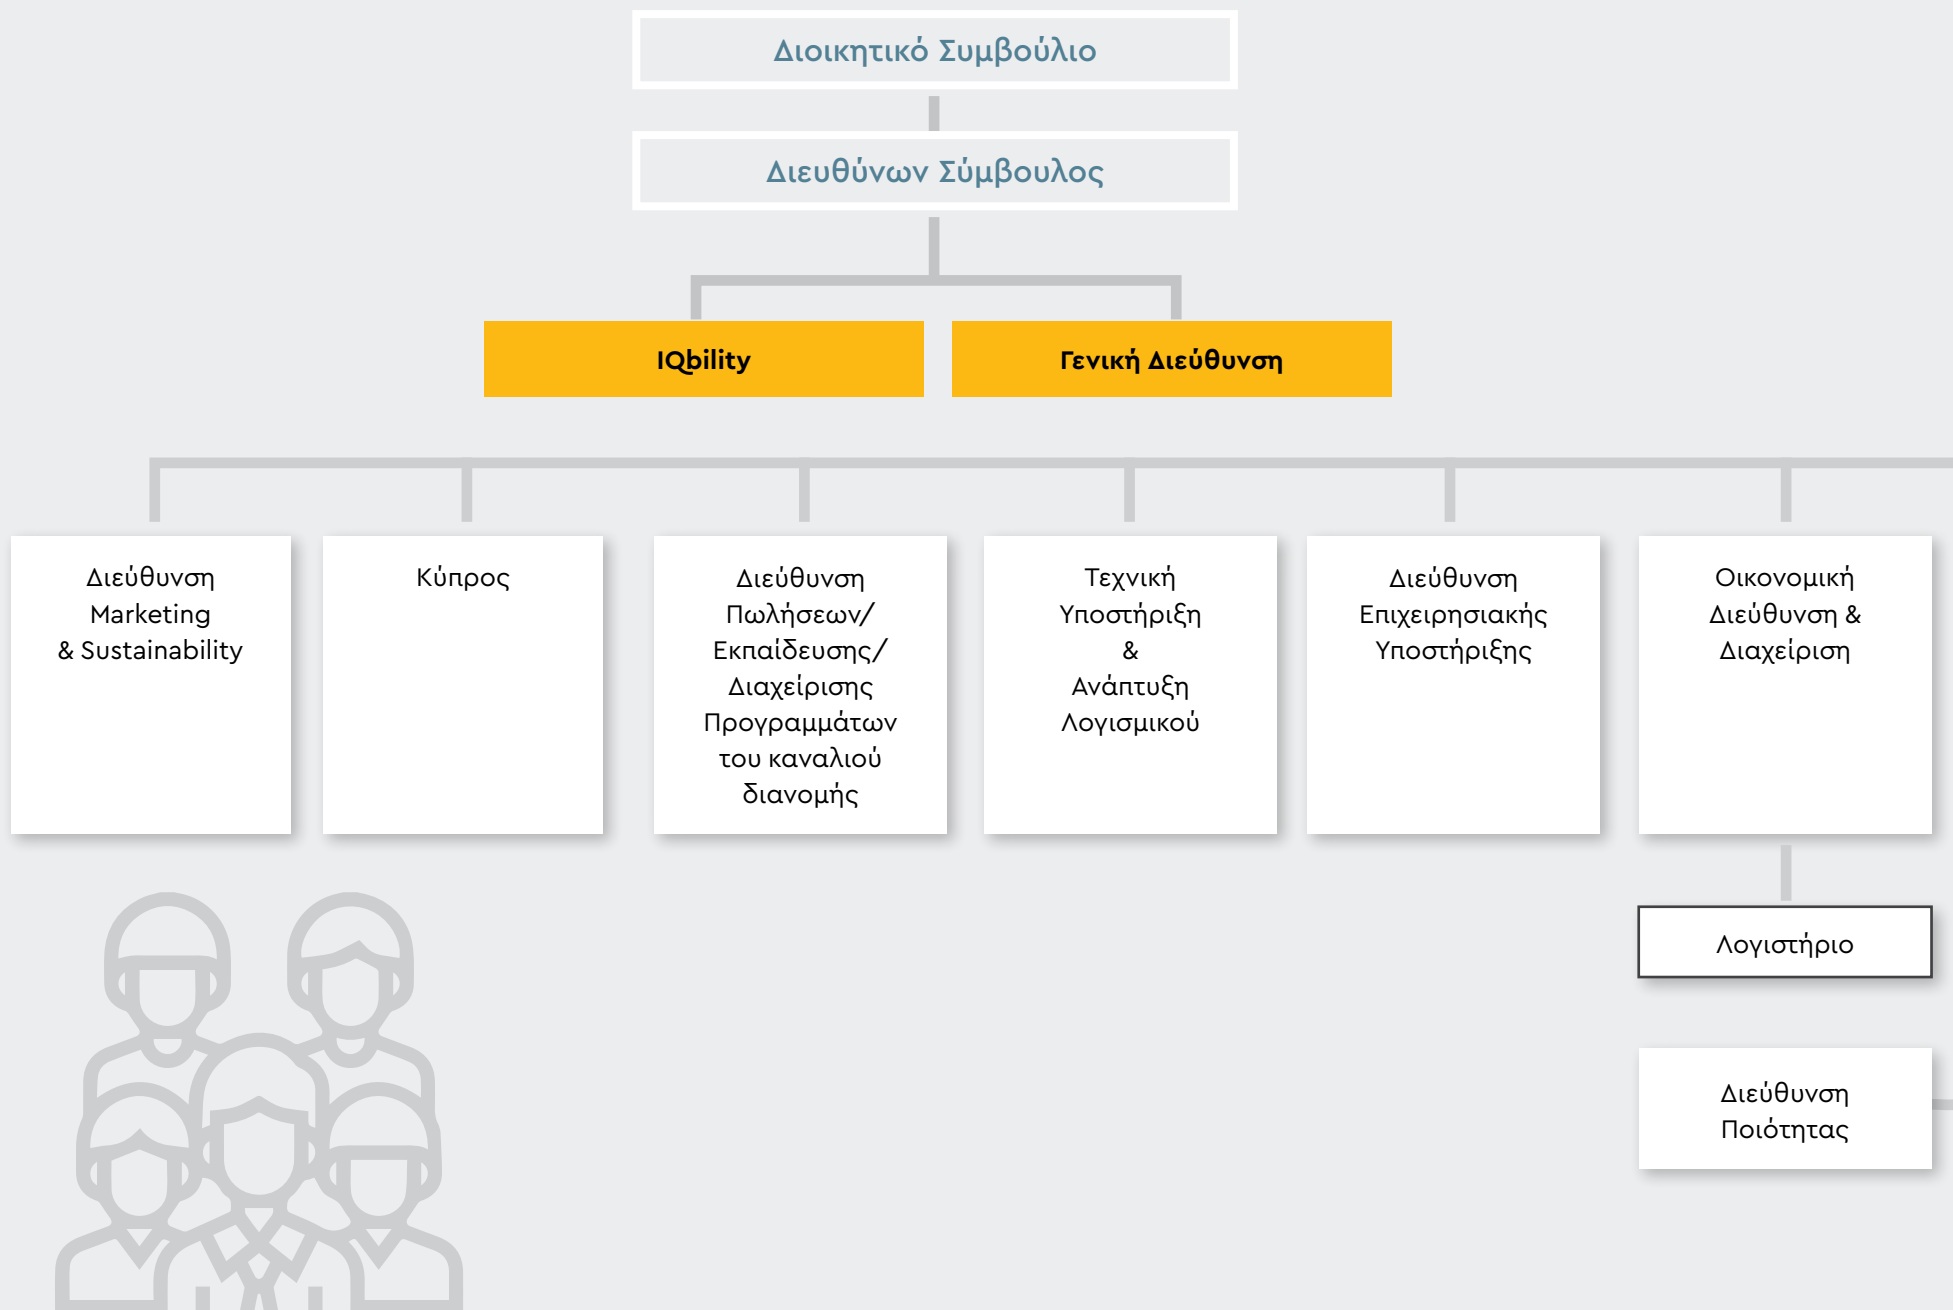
Διοικητικό Συμβούλιο

Διευθύνων Σύμβουλος

IQbility

Γενική Διεύθυνση

Διεύθυνση Marketing & Sustainability

Κύπρος

Διεύθυνση Πωλήσεων/ Εκπαίδευσης/ Διαχείρισης Προγραμμάτων του καναλιού διανομής

Τεχνική Υποστήριξη & Ανάπτυξη Λογισμικού

Διεύθυνση Επιχειρησιακής Υποστήριξης

Οικονομική Διεύθυνση & Διαχείριση

Λογιστήριο

Διεύθυνση Ποιότητας